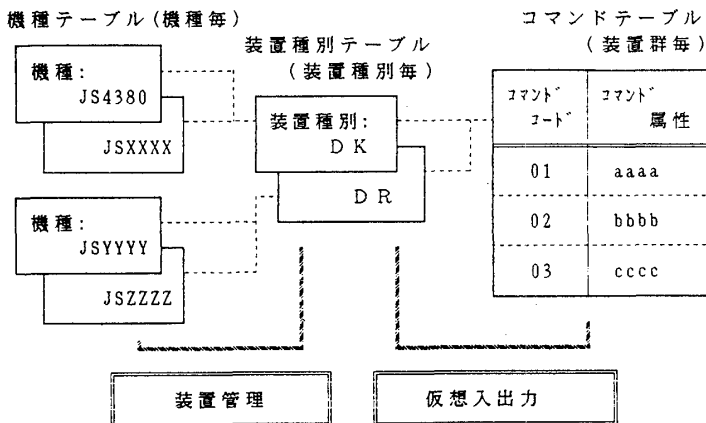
機種テーブル(機種毎)

装置種別テーブル
(装置種別毎)

コマンドテーブル
(装置群毎)

機種:
JS4380

JSXXXX

装置種別:
DK

DR

機種:
JSYYYY

JSZZZZ

| ｺﾏﾝﾄﾞ ｺｰﾄﾞ | ｺﾏﾝﾄﾞ 属性 |
|---|---|
| 01 | aaaa |
| 02 | bbbb |
| 03 | cccc |

装置管理

仮想入出力